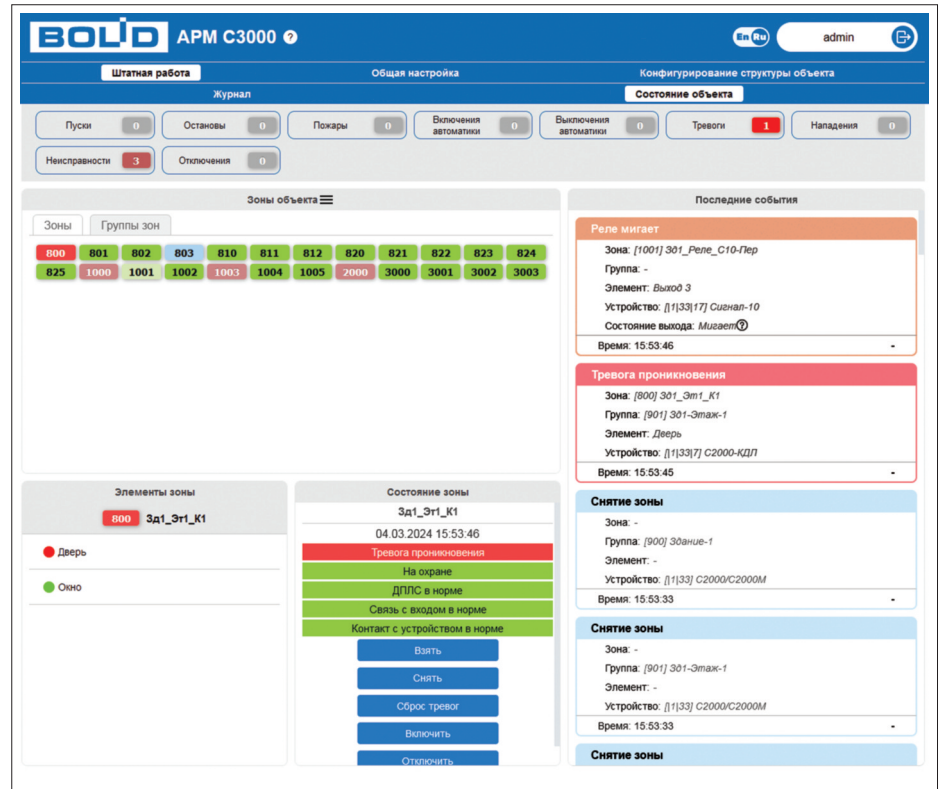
BOLID АРМ С3000 ?

En Ru admin

Штатная работа
Общая настройка
Конфигурирование структуры объекта
Журнал
Состояние объекта

Пуски 0
Остановы 0
Пожары 0
Включения автоматики 0
Выключения автоматики 0
Тревоги 1
Нападения 0
Неисправности 3
Отключения 0

Зоны объекта

Зоны
Группы зон

| 800 | 801 | 802 | 803 | 810 | 811 | 812 | 820 | 821 | 822 | 823 | 824 |
|---|---|---|---|---|---|---|---|---|---|---|---|
| 825 | 1000 | 1001 | 1002 | 1003 | 1004 | 1005 | 2000 | 3000 | 3001 | 3002 | 3003 |

Элементы зоны
800 Зд1_Эт1_К1
Дверь
Окно

Состояние зоны
Зд1_Эт1_К1
04.03.2024 15:53:46
Тревога проникновения
На охране
ДПЛС в норме
Связь с входом в норме
Контакт с устройством в норме
Взять
Снять
Сброс тревог
Включить
Отключить

Последние события

Реле мигает
Зона: [1001] Зд1_Реле_С10-Пер
Группа: -
Элемент: Выход 3
Устройство: [1|33|17] Сигнал-10
Состояние выхода: Мигает ?
Время: 15:53:46 -

Тревога проникновения
Зона: [800] Зд1_Эт1_К1
Группа: [901] Зд1-Этаж-1
Элемент: Дверь
Устройство: [1|33|7] С2000-КДЛ
Время: 15:53:45 -

Снятие зоны
Зона: -
Группа: [900] Здание-1
Элемент: -
Устройство: [1|33] С2000/С2000М
Время: 15:53:33 -

Снятие зоны
Зона: -
Группа: [901] Зд1-Этаж-1
Элемент: -
Устройство: [1|33] С2000/С2000М
Время: 15:53:33 -

Снятие зоны